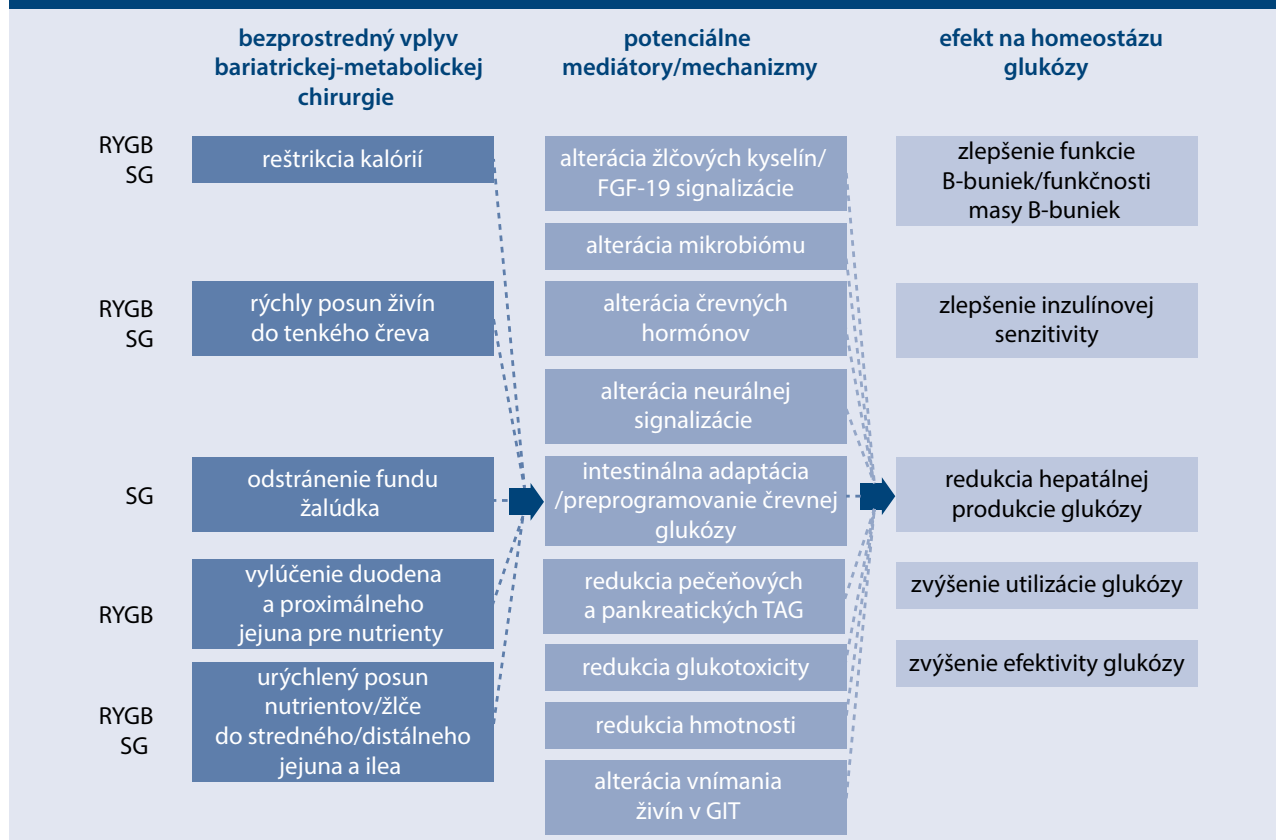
bezprostredný vplyv bariatrickej-metabolickej chirurgie

potenciálne mediátory/mechanizmy

efekt na homeostázu glukózy

RYGB SG

reštrikcia kalórií

RYGB SG

rýchly posun živín do tenkého čreva

SG

odstránenie fundu žalúdka

RYGB

vylúčenie duodena a proximálneho jejuna pre nutrienty

RYGB SG

urýchlený posun nutrientov/žlče do stredného/distálneho jejuna a ilea

alterácia žlčových kyselín/ FGF-19 signalizácie

alterácia mikrobiómu

alterácia črevných hormónov

alterácia neurálnej signalizácie

intestinálna adaptácia /preprogramovanie črevnej glukózy

redukcia pečeňových a pankreatických TAG

redukcia glukotoxicity

redukcia hmotnosti

alterácia vnímania živín v GIT

zlepšenie funkcie B-buniek/funkčnosti masy B-buniek

zlepšenie inzulínovej senzitivity

redukcia hepatálnej produkcie glukózy

zvýšenie utilizácie glukózy

zvýšenie efektivity glukózy